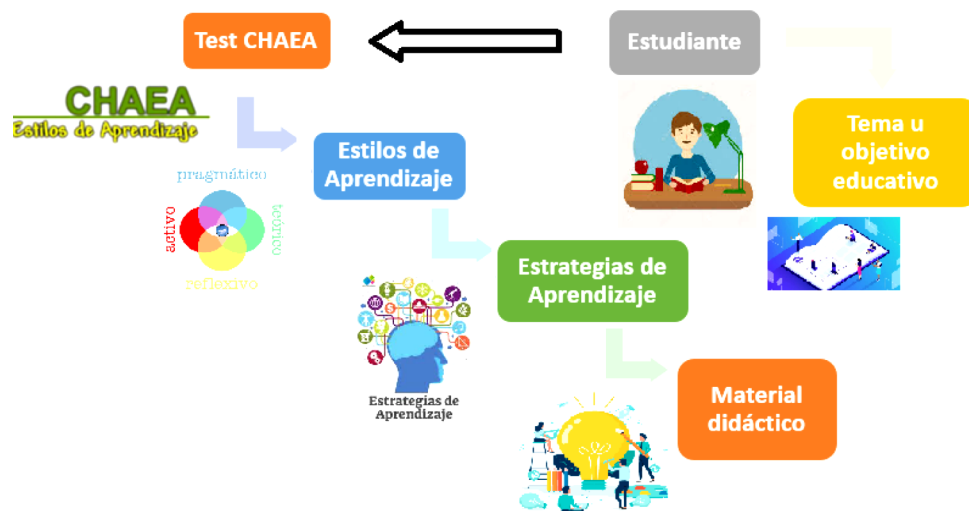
Test CHAEA

Estudiante

CHAEA
Estilos de Aprendizaje

Estilos de Aprendizaje

Tema u objetivo educativo

pragmático
activo
teórico
reflexivo

Estrategias de Aprendizaje

Estrategias de Aprendizaje

Material didáctico